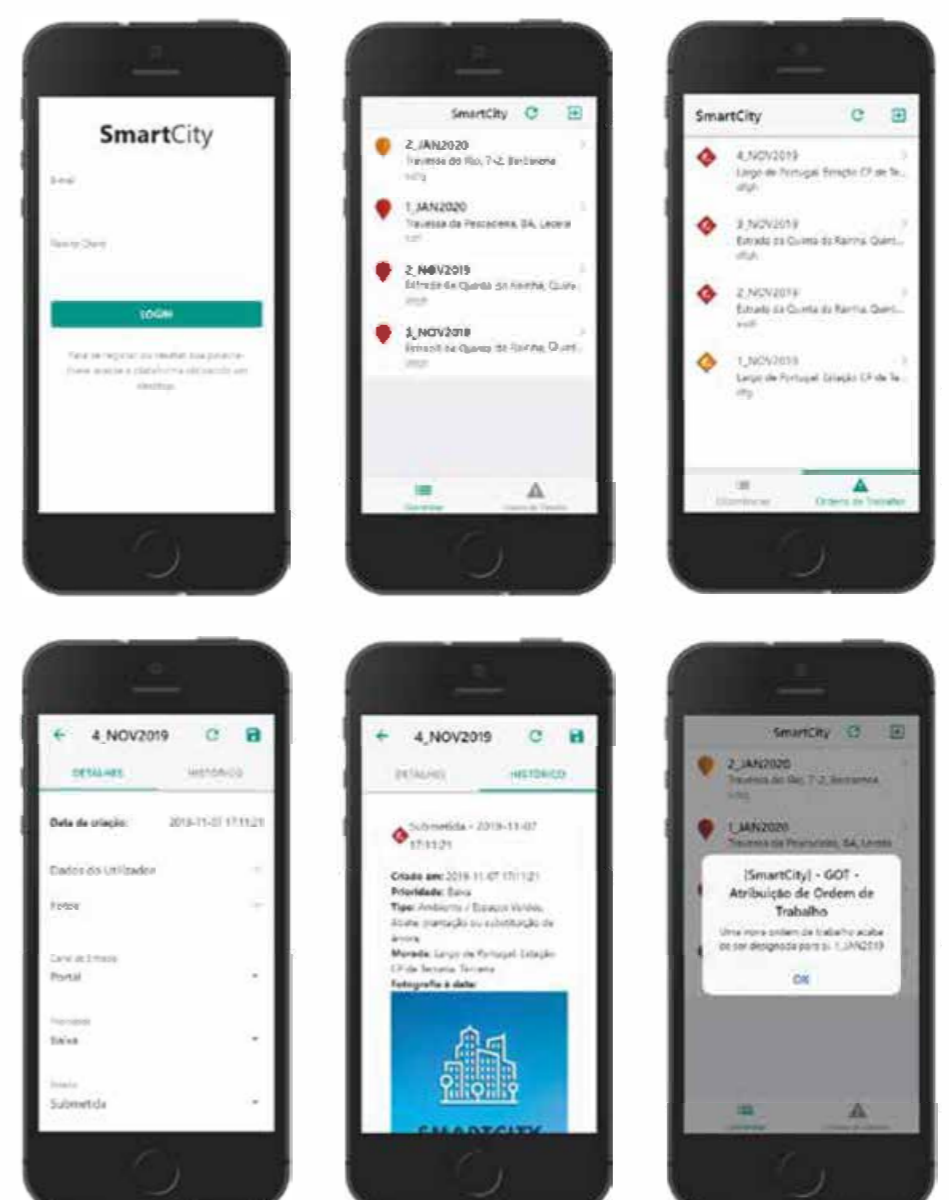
SmartCity

Email

Palavra-Chave

LOGIN

Para se registar ou recetar sua palavra-chave acede a plataforma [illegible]

SmartCity

2_JAN2020
Travessa do Rio, 7-2, Bertiandos
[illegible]

1_JAN2020
Travessa da Pescadeira, 84, Lecera
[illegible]

2_NOV2019
Estrada da Quinta da Rainha, Quint...
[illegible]

3_NOV2019
Estrada da Quinta da Rainha, Quint...
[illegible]

Ocorrências

Ordens de Trabalho

SmartCity

4_NOV2019
Largo de Portugal, Estação CP de Te...
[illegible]

3_NOV2019
Estrada da Quinta da Rainha, Quint...
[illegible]

2_NOV2019
Estrada da Quinta da Rainha, Quint...
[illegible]

1_NOV2019
Largo de Portugal, Estação CP de Te...
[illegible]

Ocorrências

Ordens de Trabalho

4_NOV2019

DETALHES

HISTÓRICO

Data de criação: 2019-11-07 17:11:21

Dados do Utilizador

Fotos

Canal de Entrada
Portal

Prioridade
Baixa

Estado
Submetida

4_NOV2019

DETALHES

HISTÓRICO

Submetida - 2019-11-07 17:11:21

Criado em: 2019-11-07 17:11:21
Prioridade: Baixa
Tipo: Ambiente / Espaços Verdes, Abate, plantação ou substituição de árvore
Morada: Largo de Portugal, Estação CP de Tercena, Tercena
Fotografia à data:

SMARTCITY

SmartCity

2_JAN2020
Travessa do Rio, 7-2, Bertiandos

1_JAN2020
Travessa da Pescadeira, 84, Lecera

[SmartCity] - GOT - Atribuição de Ordem de Trabalho

Uma nova ordem de trabalho acaba de ser designada para si: 1_JAN2019

OK

Ocorrências

Ordens de Trabalho